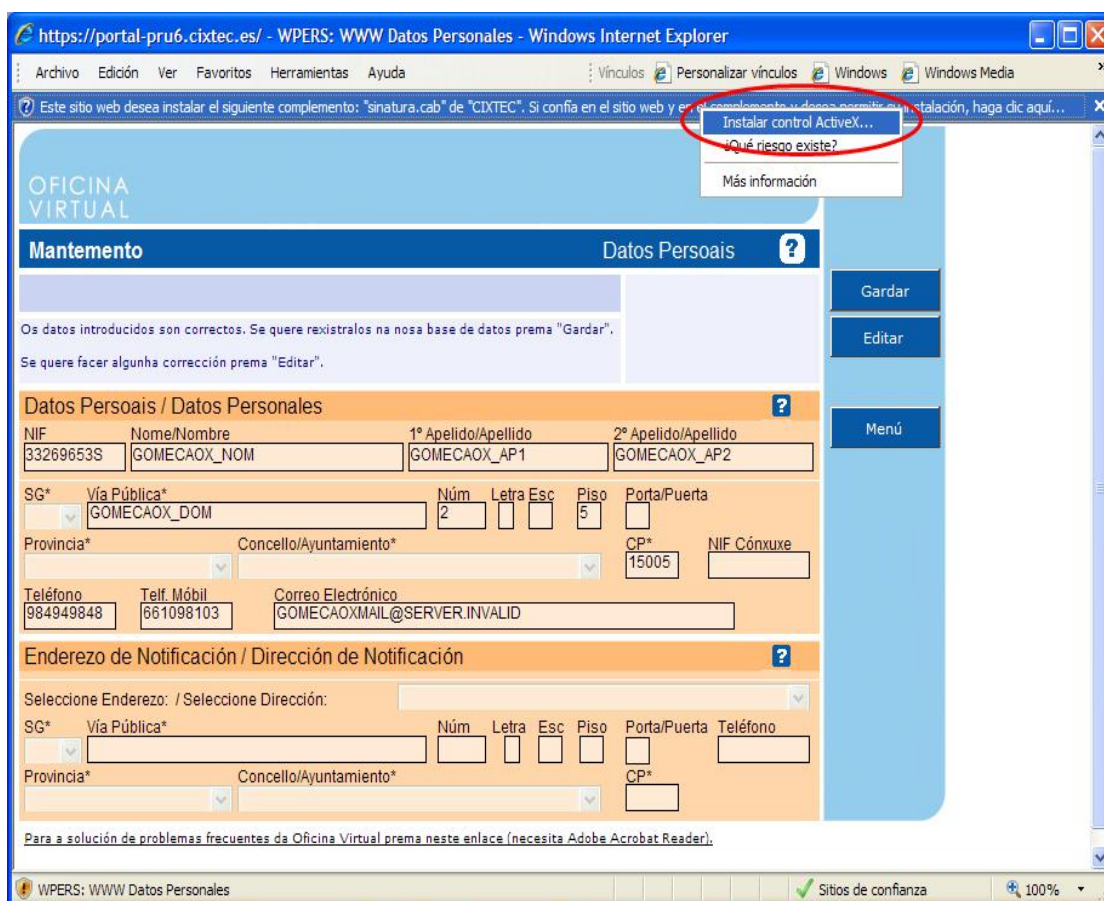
https://portal-pru6.cixtec.es/ - WPERS: WWW Datos Personales - Windows Internet Explorer

Archivo Edición Ver Favoritos Herramientas Ayuda

Vínculos Personalizar vínculos Windows Windows Media

Este sitio web desea instalar el siguiente complemento: "sinatura.cab" de "CIXTEC". Si confía en el sitio web y en el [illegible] instalación, haga clic aquí...

Instalar control ActiveX...
¿Qué riesgo existe?
Más información

OFICINA VIRTUAL

Mantemento

Datos Persoais

Os datos introducidos son correctos. Se quere rexistralos na nosa base de datos prema "Gardar".

Se quere facer algunha corrección prema "Editar".

Gardar

Editar

Menú

Datos Persoais / Datos Personales

| NIF | Nome/Nombre | 1º Apelido/Apellido | 2º Apelido/Apellido |
|---|---|---|---|
| 33269653S | GOMECAOX_NOM | GOMECAOX_AP1 | GOMECAOX_AP2 |

SG* Vía Pública* GOMECAOX_DOM Núm 2 Letra Esc Piso 5 Porta/Puerta

Provincia* Concello/Ayuntamiento* CP* 15005 NIF Cónxuxe

Teléfono 984949848 Telf. Móbil 661098103 Correo Electrónico GOMECAOXMAIL@SERVER.INVALID

Enderezo de Notificación / Dirección de Notificación

Seleccione Enderezo: / Seleccione Dirección:

SG* Vía Pública* Núm Letra Esc Piso Porta/Puerta Teléfono

Provincia* Concello/Ayuntamiento* CP*

Para a solución de problemas frecuentes da Oficina Virtual prema neste enlace (necesita Adobe Acrobat Reader).

WPERS: WWW Datos Personales

Sitios de confianza

100%